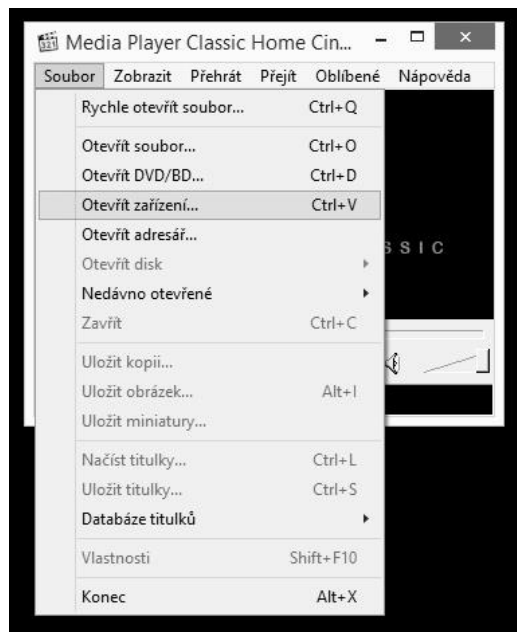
Media Player Classic Home Cin...

Soubor Zobrazit Přehrát Přejít Oblíbené Nápověda

Rychle otevřít soubor... Ctrl+Q
Otevřít soubor... Ctrl+O
Otevřít DVD/BD... Ctrl+D
Otevřít zařízení... Ctrl+V
Otevřít adresář...
Otevřít disk
Nedávno otevřené
Zavřít Ctrl+C
Uložit kopii...
Uložit obrázek... Alt+I
Uložit miniatury...
Načíst titulky... Ctrl+L
Uložit titulky... Ctrl+S
Databáze titulků
Vlastnosti Shift+F10
Konec Alt+X

SSIC